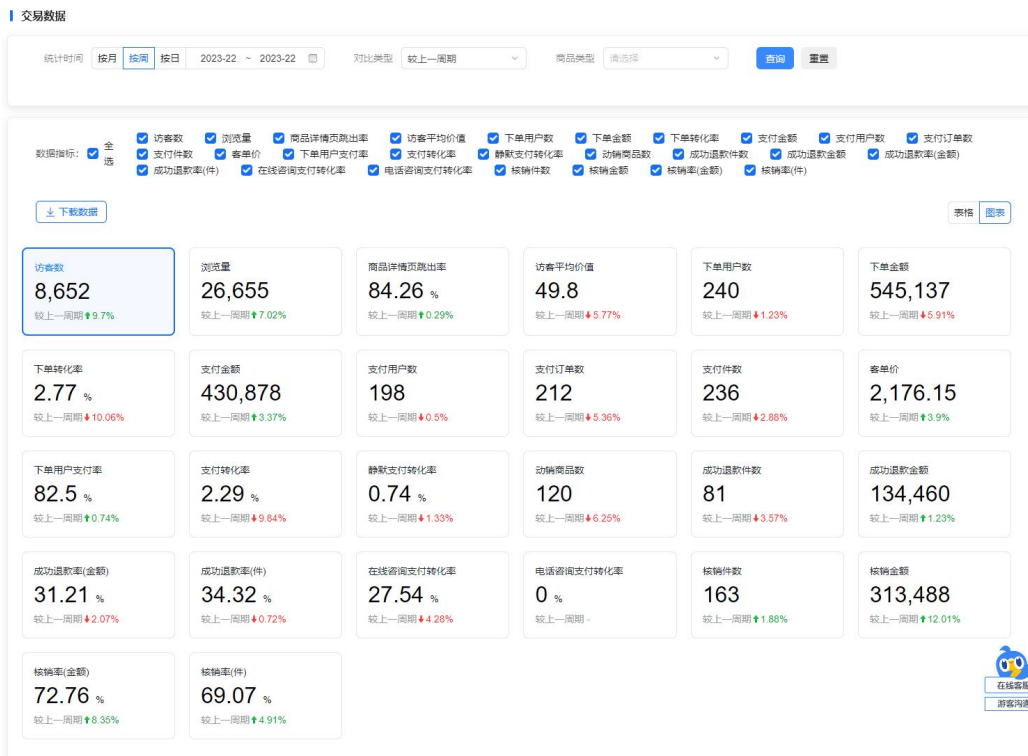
交易数据

统计时间 按月 按周 按日 2023-22 ~ 2023-22 对比类型 较上一周期 商品类型 请选择 查询 重置

数据指标: 全选 访客数 浏览量 商品详情页跳出率 访客平均价值 下单用户数 下单金额 下单转化率 支付金额 支付用户数 支付订单数 支付件数 客单价 下单用户支付率 支付转化率 静默支付转化率 动销商品数 成功退款件数 成功退款金额 成功退款率(金额) 成功退款率(件) 在线咨询支付转化率 电话咨询支付转化率 核销件数 核销金额 核销率(金额) 核销率(件)

下载数据

表格 图表

| 访客数 8,652 较上一周期 ↑9.7% | 浏览量 26,655 较上一周期 ↑7.02% | 商品详情页跳出率 84.26 % 较上一周期 ↑0.29% | 访客平均价值 49.8 较上一周期 ↓5.77% | 下单用户数 240 较上一周期 ↓1.23% | 下单金额 545,137 较上一周期 ↓5.91% |
|---|---|---|---|---|---|
| 下单转化率 2.77 % 较上一周期 ↓10.06% | 支付金额 430,878 较上一周期 ↑3.37% | 支付用户数 198 较上一周期 ↓0.5% | 支付订单数 212 较上一周期 ↓5.36% | 支付件数 236 较上一周期 ↓2.88% | 客单价 2,176.15 较上一周期 ↑3.9% |
| 下单用户支付率 82.5 % 较上一周期 ↑0.74% | 支付转化率 2.29 % 较上一周期 ↓9.84% | 静默支付转化率 0.74 % 较上一周期 ↓1.33% | 动销商品数 120 较上一周期 ↓6.25% | 成功退款件数 81 较上一周期 ↓3.57% | 成功退款金额 134,460 较上一周期 ↑1.23% |
| 成功退款率(金额) 31.21 % 较上一周期 ↓2.07% | 成功退款率(件) 34.32 % 较上一周期 ↓0.72% | 在线咨询支付转化率 27.54 % 较上一周期 ↓4.28% | 电话咨询支付转化率 0 % 较上一周期 - | 核销件数 163 较上一周期 ↑1.88% | 核销金额 313,488 较上一周期 ↑12.01% |
| 核销率(金额) 72.76 % 较上一周期 ↑8.35% | 核销率(件) 69.07 % 较上一周期 ↑4.91% | | | | |

在线客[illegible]
游客沟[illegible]